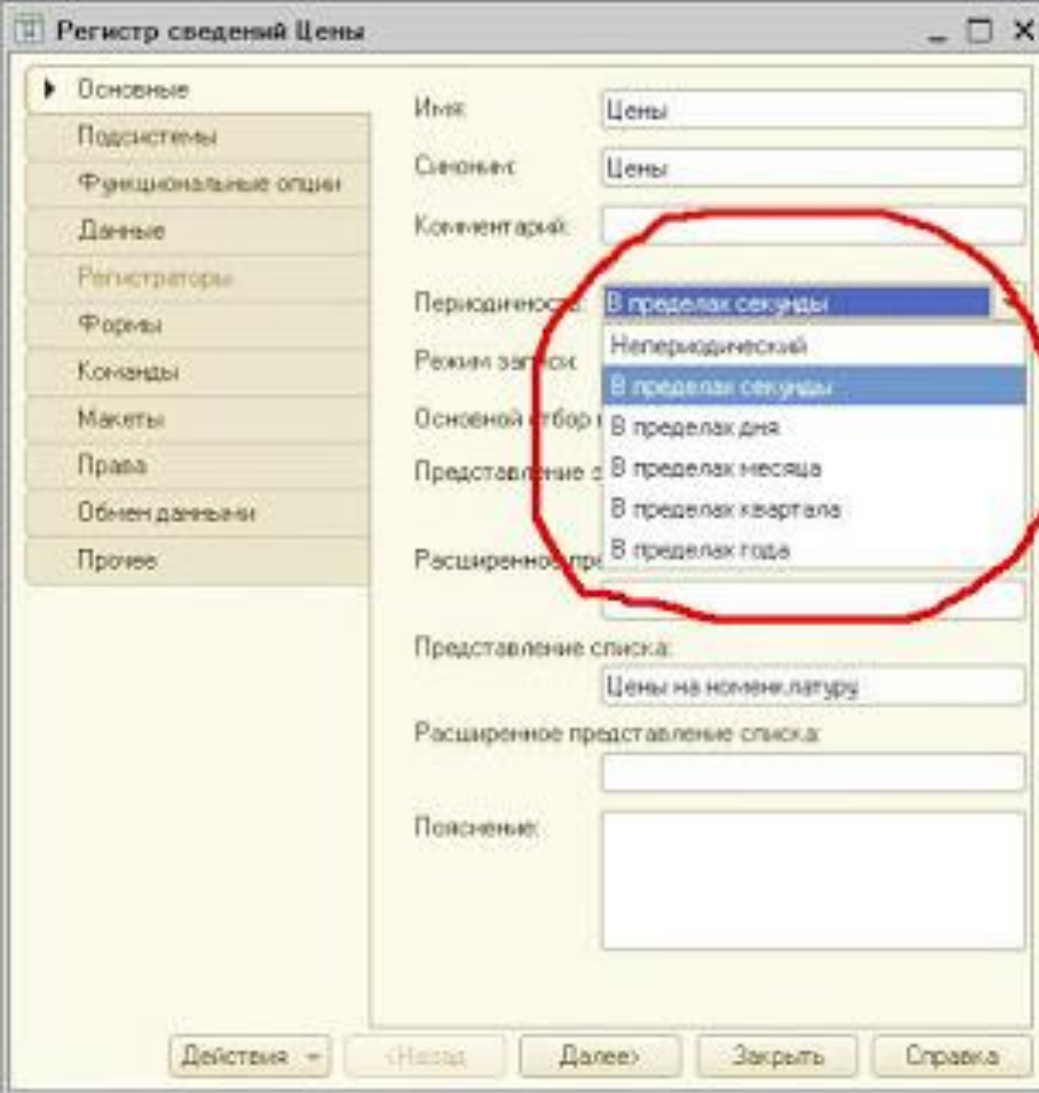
Регистр сведений Цены

Основные
Подсистемы
Функциональные опции
Данные
Регистраторы
Формы
Команды
Макеты
Права
Обмен данными
Прочее

Имя: Цены
Синоним: Цены
Комментарий:
Периодичность: В пределах секунды
Режим записи:
Основной отбор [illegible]
Представление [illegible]
Расширенное пр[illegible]

Непериодический
В пределах секунды
В пределах дня
В пределах месяца
В пределах квартала
В пределах года

Представление списка: Цены на номенклатуру
Расширенное представление списка:
Пояснение:

Действия
<Назад
Далее>
Закрыть
Справка